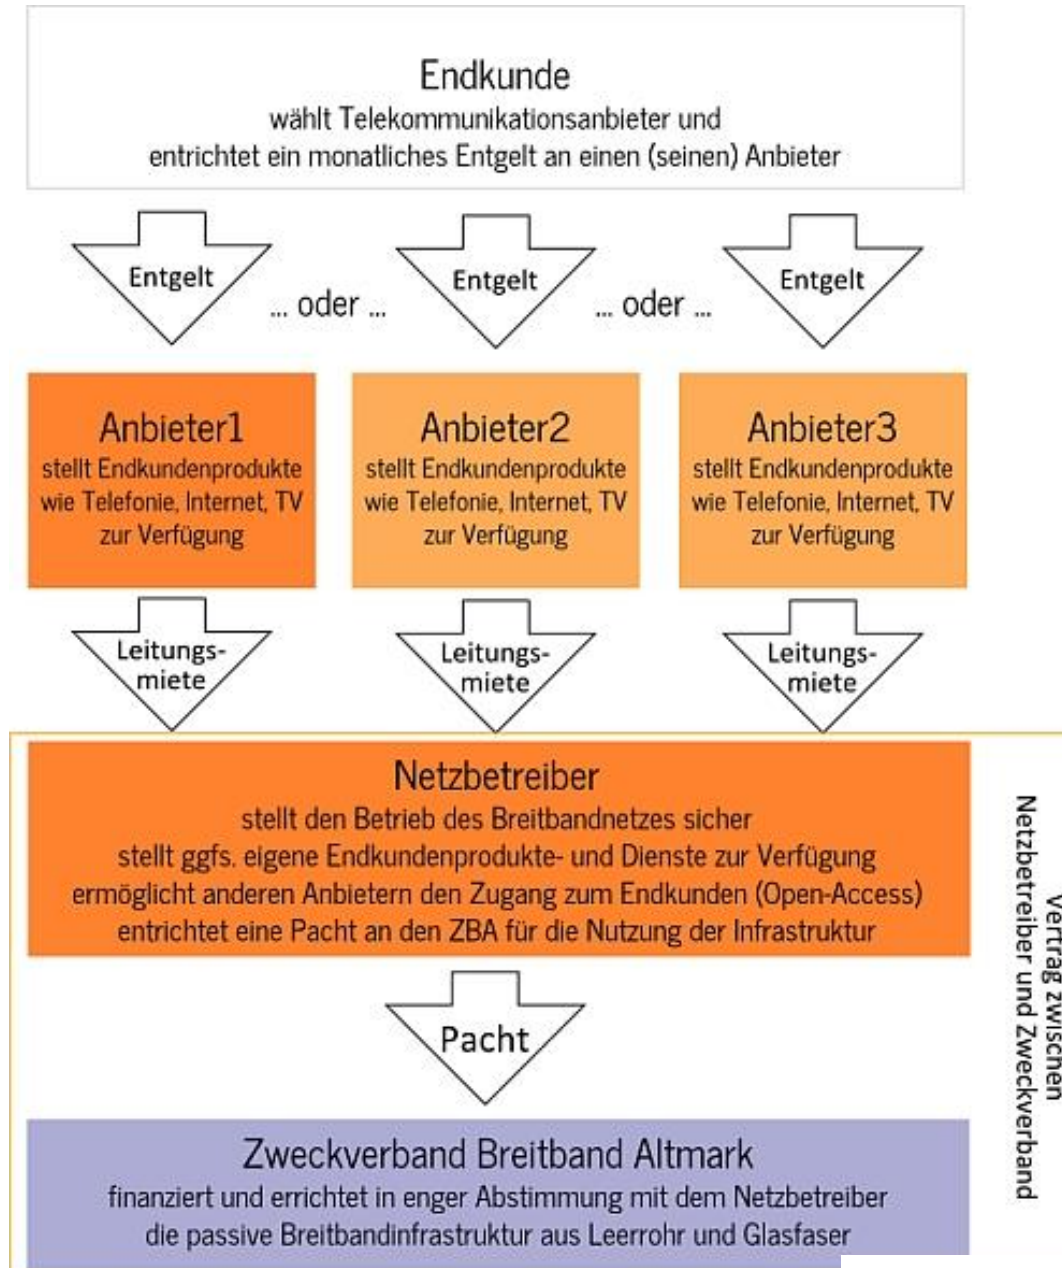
Endkunde
wählt Telekommunikationsanbieter und entrichtet ein monatliches Entgelt an einen (seinen) Anbieter

Entgelt ... oder ... Entgelt ... oder ... Entgelt

Anbieter1
stellt Endkundenprodukte wie Telefonie, Internet, TV zur Verfügung

Anbieter2
stellt Endkundenprodukte wie Telefonie, Internet, TV zur Verfügung

Anbieter3
stellt Endkundenprodukte wie Telefonie, Internet, TV zur Verfügung

Leitungsmiete

Leitungsmiete

Leitungsmiete

Netzbetreiber
stellt den Betrieb des Breitbandnetzes sicher
stellt ggfs. eigene Endkundenprodukte- und Dienste zur Verfügung
ermöglicht anderen Anbietern den Zugang zum Endkunden (Open-Access)
entrichtet eine Pacht an den ZBA für die Nutzung der Infrastruktur

Pacht

Zweckverband Breitband Altmark
finanziert und errichtet in enger Abstimmung mit dem Netzbetreiber die passive Breitbandinfrastruktur aus Leerrohr und Glasfaser

Vertrag zwischen Netzbetreiber und Zweckverband